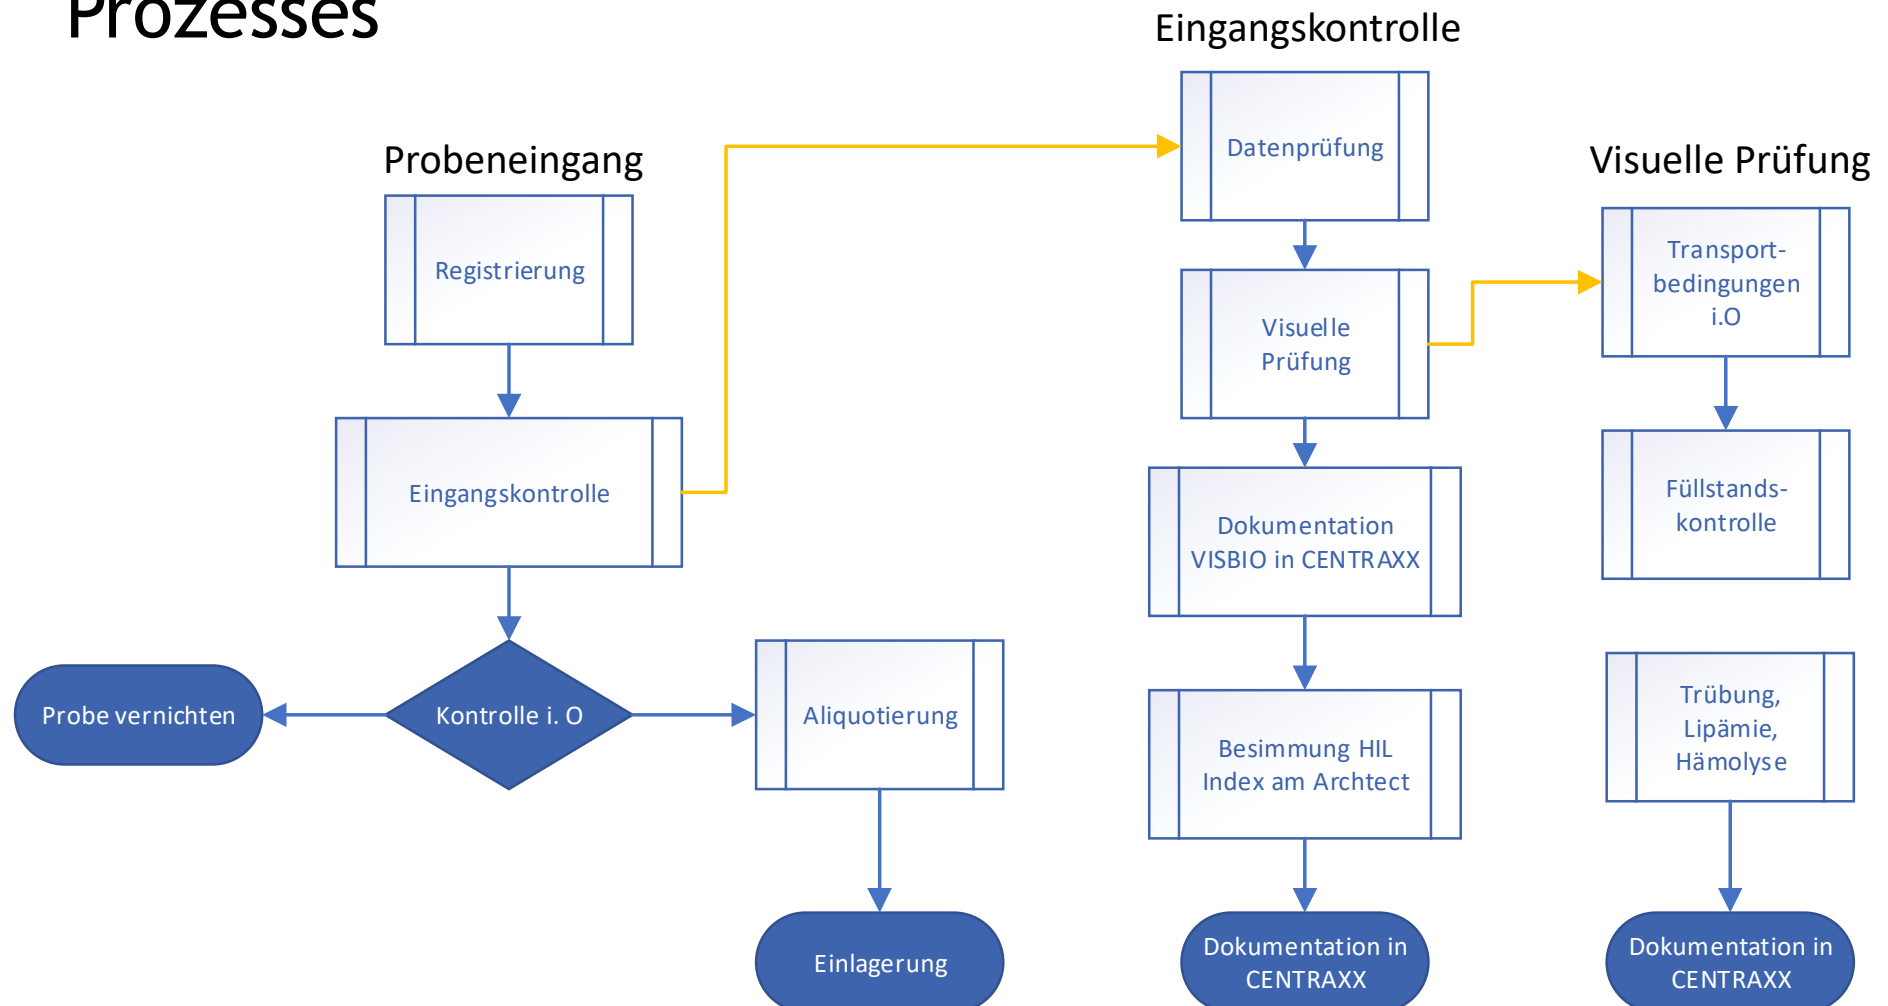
Prozesses

Probeneingang

Registrierung

Eingangskontrolle

Kontrolle i. O

Probe vernichten

Aliquotierung

Einlagerung

Eingangskontrolle

Datenprüfung

Visuelle Prüfung

Dokumentation VISBIO in CENTRAXX

Besimmung HIL Index am Archtect

Dokumentation in CENTRAXX

Visuelle Prüfung

Transport-bedingungen i.O

Füllstands-kontrolle

Trübung, Lipämie, Hämolyse

Dokumentation in CENTRAXX